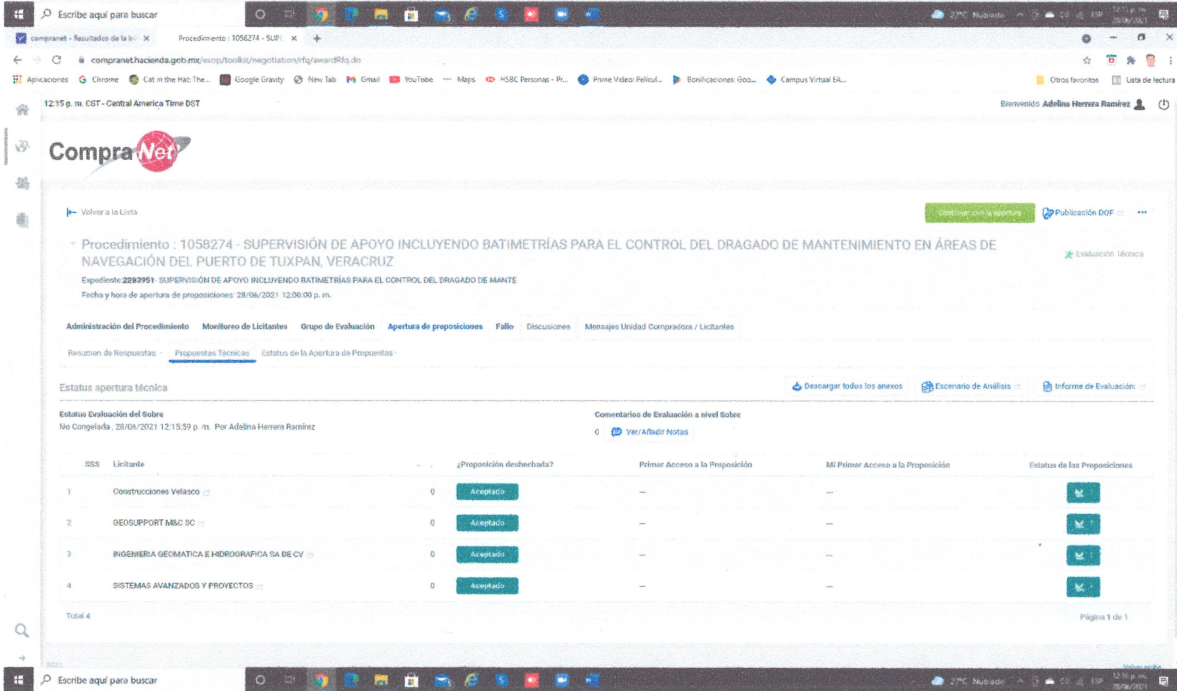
Escribe aquí para buscar

27°C Nublado ESP 12:15 p.m. 28/06/2021

compranet - Resultados de la b ×
Procedimiento : 1058274 - SUPE ×

compranet.hacienda.gob.mx/esop/toolkit/negotiation/rfq/awardRfq.do

Aplicaciones Chrome Cat in the Hat The... Google Gravity New Tab Gmail YouTube Maps HSBC Personas - Pr... Prime Video: Películ... Bonificaciones: Goo... Campus Virtual EA... Otros favoritos Lista de lectura

12:15 p. m. CST - Central America Time DST

Bienvenido Adelina Herrera Ramírez

CompraNet

Volver a la Lista

Continuar con la apertura

Publicación DOF

Procedimiento : 1058274 - SUPERVISIÓN DE APOYO INCLUYENDO BATIMETRÍAS PARA EL CONTROL DEL DRAGADO DE MANTENIMIENTO EN ÁREAS DE NAVEGACIÓN DEL PUERTO DE TUXPAN, VERACRUZ

Evaluación Técnica

Expediente:2283951 - SUPERVISIÓN DE APOYO INCLUYENDO BATIMETRÍAS PARA EL CONTROL DEL DRAGADO DE MANTE

Fecha y hora de apertura de proposiciones: 28/06/2021 12:00:00 p. m.

Administración del Procedimiento Monitoreo de Licitantes Grupo de Evaluación Apertura de proposiciones Fallo Discusiones Mensajes Unidad Compradora / Licitantes

Resumen de Respuestas Propuestas Técnicas Estatus de la Apertura de Propuestas

Estatus apertura técnica

Descargar todos los anexos Escenario de Análisis Informe de Evaluación

Estatus Evaluación del Sobre
No Congelada , 28/06/2021 12:15:59 p. m. Por Adelina Herrera Ramírez

Comentarios de Evaluación a nivel Sobre
0 Ver/Añadir Notas

| SSS | Licitante | | ¿Proposición desechada? | Primer Acceso a la Proposición | Mi Primer Acceso a la Proposición | Estatus de las Proposiciones |
|---|---|---|---|---|---|---|
| 1 | Construcciones Velasco | 0 | Aceptado | -- | -- | |
| 2 | GEOSUPPORT M&C SC | 0 | Aceptado | -- | -- | |
| 3 | INGENIERIA GEOMATICA E HIDROGRAFICA SA DE CV | 0 | Aceptado | -- | -- | |
| 4 | SISTEMAS AVANZADOS Y PROYECTOS | 0 | Aceptado | -- | -- | |

Total 4

Página 1 de 1

Escribe aquí para buscar

27°C Nublado ESP 12:15 p.m. 28/06/2021